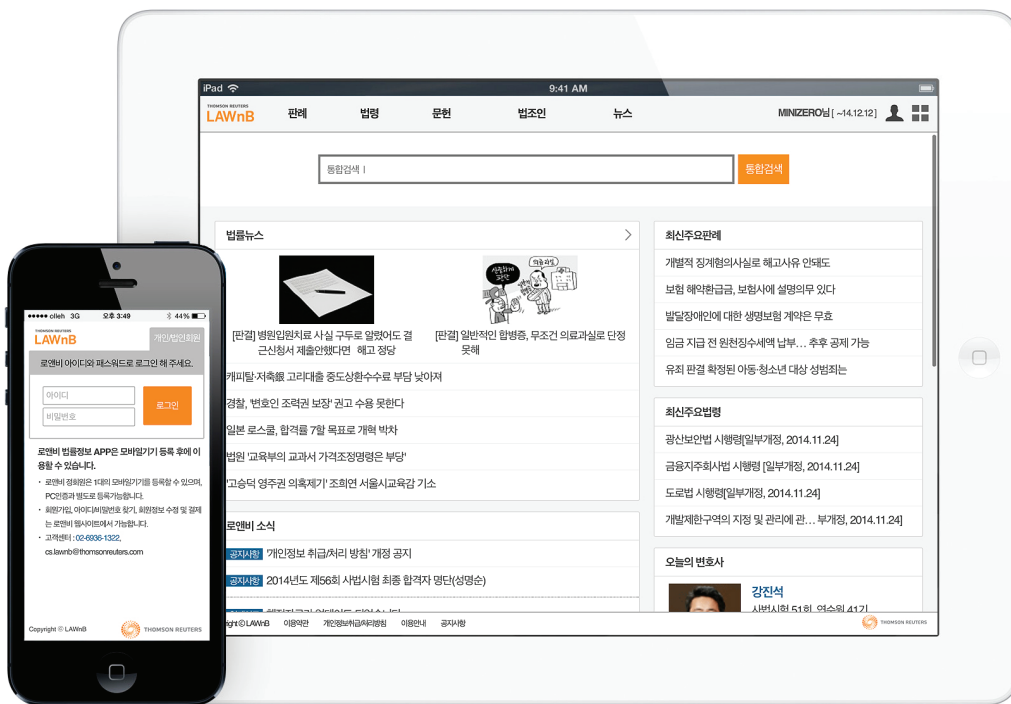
iPad 9:41 AM

THOMSON REUTERS LAWnB 판례 법령 문헌 법조인 뉴스 MINIZERO님 [ ~14.12.12 ]

통합검색 I 통합검색

법률뉴스

[판결] 병원입원치료 사실 구두로 알렸어도 걸근신청서 제출안했다면 해고 정당

[판결] 일반적인 합병증, 무조건 의료과실로 단정 못해

캐피탈·저축銀 고리대출 중도상환수수료 부당 낮아져

경찰, '변호인 조력권 보장' 권고 수용 못한다

일본 로스쿨, 합격률 7할 목표로 개혁 박차

법원 '교육부의 교과서 가격조정명령은 부당'

'고승덕 영주권 의혹제기' 조희연 서울시교육감 기소

로앤비 소식

공지사항 '개인정보 취급/처리 방침' 개정 공지

공지사항 2014년도 제56회 사법시험 최종 합격자 명단(성명순)

최신주요판례

개별적 징계혐의사실로 해고사유 안돼도

보험 해약환급금, 보험사에 설명의무 있다

발달장애인에 대한 생명보험 계약은 무효

임금 지급 전 원천징수세액 납부… 추후 공제 가능

유죄 판결 확정된 아동·청소년 대상 성범죄는

최신주요법령

광산보안법 시행령[일부개정, 2014.11.24]

금융지주회사법 시행령 [일부개정, 2014.11.24]

도로법 시행령[일부개정, 2014.11.24]

개발제한구역의 지정 및 관리에 관… 부개정, 2014.11.24]

오늘의 변호사

강진석

사법시험 51회, 연수원 41기

ight © LAWnB 이용약관 개인정보취급/처리방침 이용안내 공지사항 THOMSON REUTERS

●●●●● olleh 3G 오후 3:49 44%

THOMSON REUTERS LAWnB 개인/법인회원

로앤비 아이디와 패스워드로 로그인 해 주세요.

아이디
비밀번호
로그인

로앤비 법률정보 APP은 모바일기기 등록 후에 이용할 수 있습니다.

• 로앤비 정회원은 1대의 모바일기기를 등록할 수 있으며, PC인증과 별도로 등록가능합니다.

• 회원가입, 아이디/비밀번호 찾기, 회원정보 수정 및 결제는 로앤비 웹사이트에서 가능합니다.

• 고객센터 : 02-6936-1322, cs.lawnb@thomsonreuters.com

Copyright © LAWnB THOMSON REUTERS